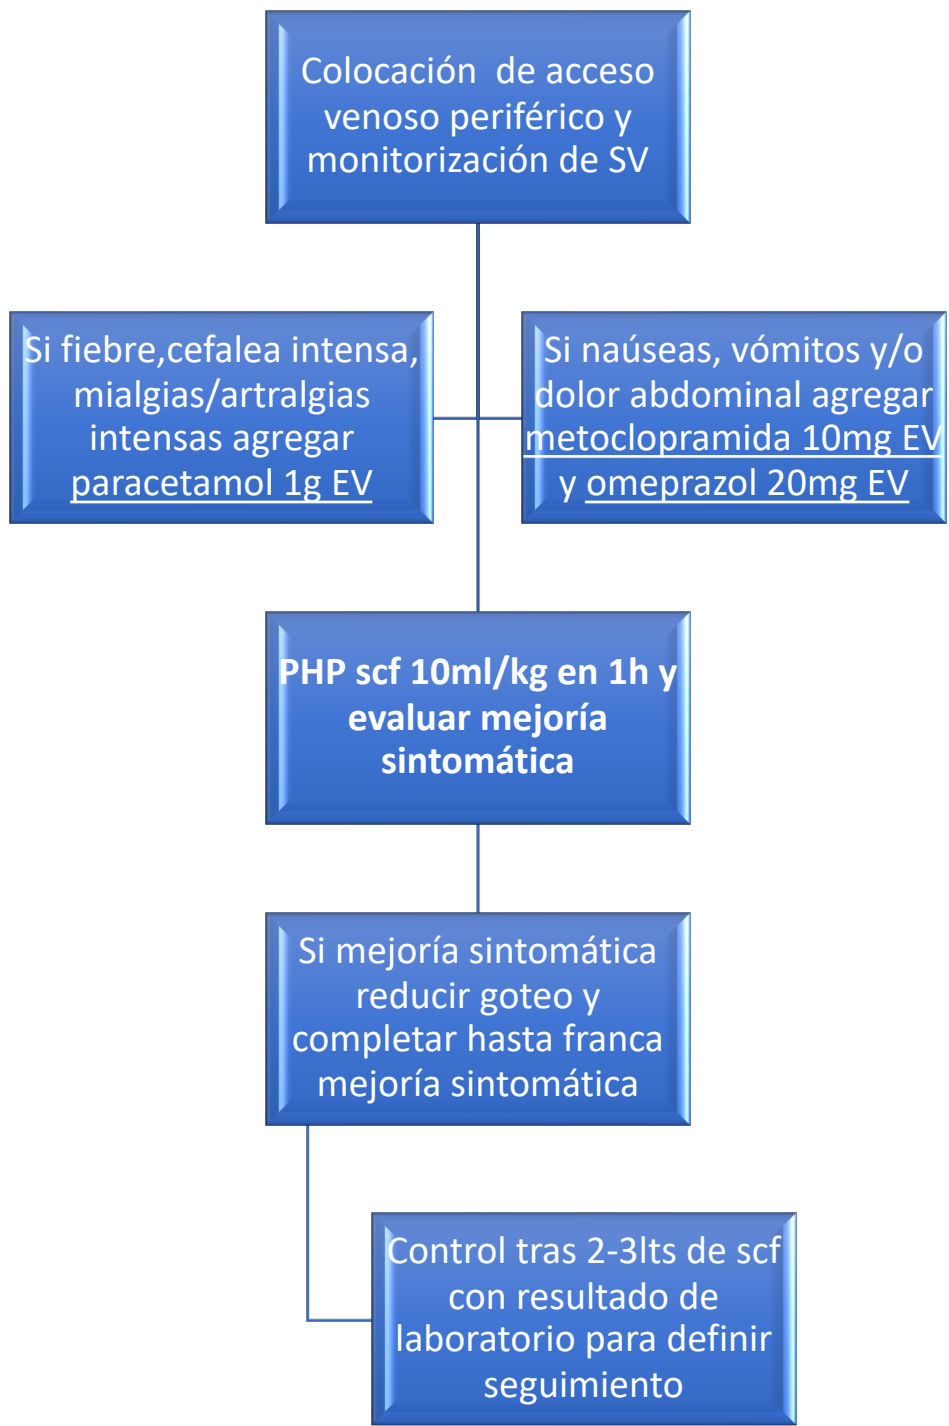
Colocación de acceso venoso periférico y monitorización de SV

Si fiebre,cefalea intensa, mialgias/artralgias intensas agregar paracetamol 1g EV

Si naúseas, vómitos y/o dolor abdominal agregar metoclopramida 10mg EV y omeprazol 20mg EV

PHP scf 10ml/kg en 1h y evaluar mejoría sintomática

Si mejoría sintomática reducir goteo y completar hasta franca mejoría sintomática

Control tras 2-3lts de scf con resultado de laboratorio para definir seguimiento